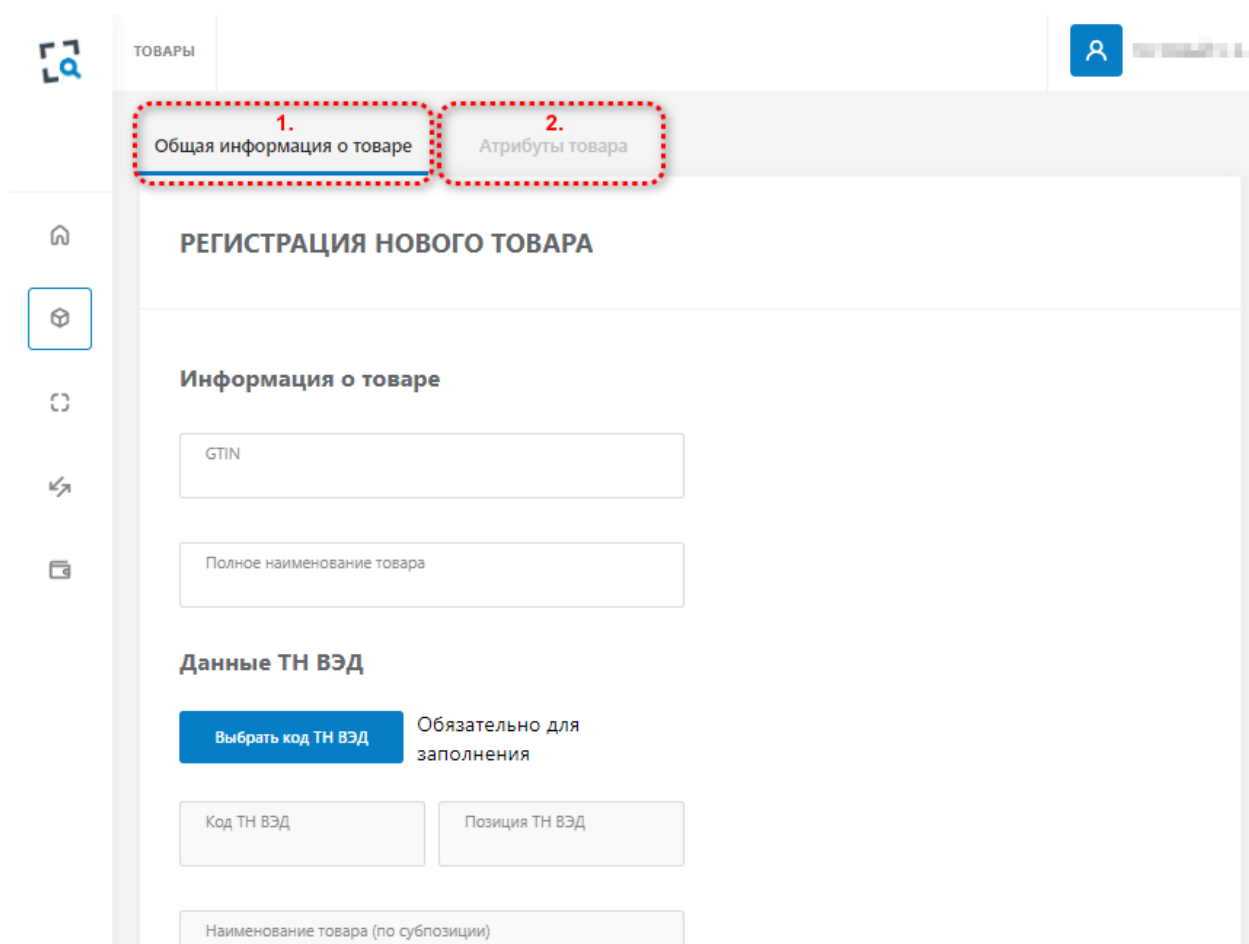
ТОВАРЫ

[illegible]

1.
Общая информация о товаре

2.
Атрибуты товара

РЕГИСТРАЦИЯ НОВОГО ТОВАРА

Информация о товаре

GTIN

Полное наименование товара

Данные ТН ВЭД

Выбрать код ТН ВЭД

Обязательно для заполнения

Код ТН ВЭД

Позиция ТН ВЭД

Наименование товара (по субпозиции)